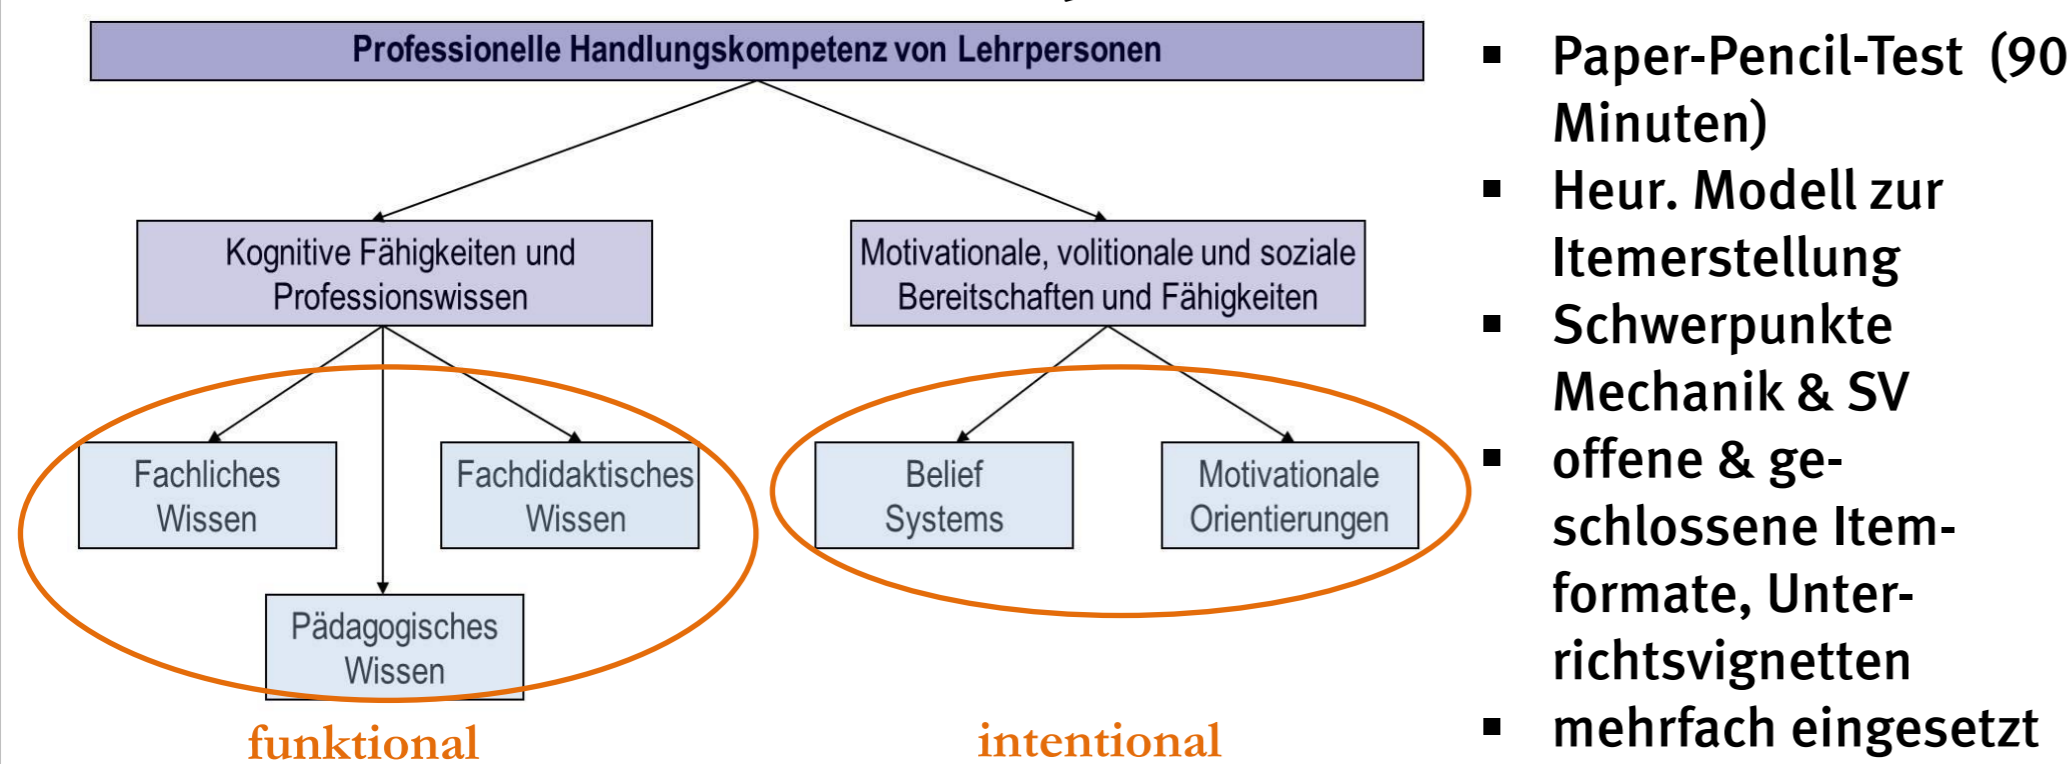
Professionelle Handlungskompetenz von Lehrpersonen

Kognitive Fähigkeiten und Professionswissen

Motivationale, volitionale und soziale Bereitschaften und Fähigkeiten

Fachliches Wissen

Fachdidaktisches Wissen

Pädagogisches Wissen

Belief Systems

Motivationale Orientierungen

funktional

intentional

- Paper-Pencil-Test (90 Minuten)
- Heur. Modell zur Itemerstellung
- Schwerpunkte Mechanik & SV
- offene & geschlossene Itemformate, Unterrichtsvignetten
- mehrfach eingesetzt